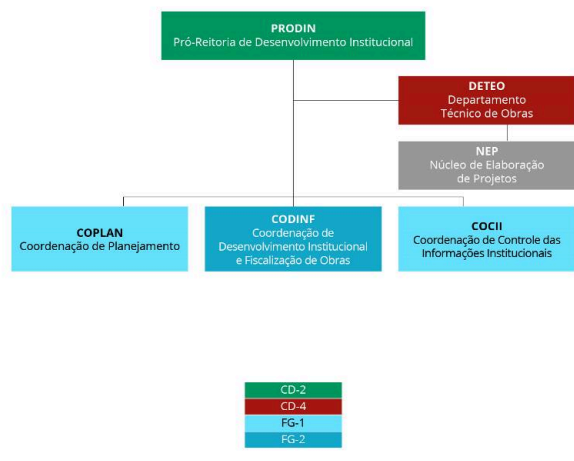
PRODIN
Pró-Reitoria de Desenvolvimento Institucional

DETEO
Departamento Técnico de Obras

NEP
Núcleo de Elaboração de Projetos

COPLAN
Coordenação de Planejamento

CODINF
Coordenação de Desenvolvimento Institucional e Fiscalização de Obras

COCII
Coordenação de Controle das Informações Institucionais

CD-2
CD-4
FG-1
FG-2